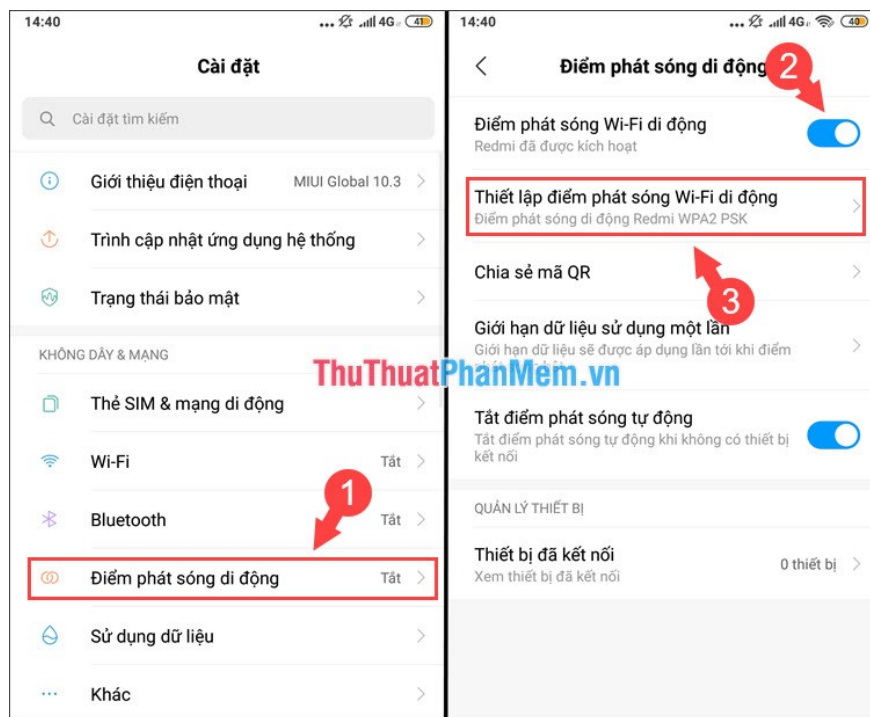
14:40 ... 4G 41

Cài đặt

Cài đặt tìm kiếm

Giới thiệu điện thoại MIUI Global 10.3

Trình cập nhật ứng dụng hệ thống

Trạng thái bảo mật

KHÔNG DÂY & MẠNG

Thẻ SIM & mạng di động

Wi-Fi Tắt

Bluetooth Tắt

1

Điểm phát sóng di động Tắt

Sử dụng dữ liệu

Khác

14:40 ... 4G 40

Điểm phát sóng di động

2

Điểm phát sóng Wi-Fi di động
Redmi đã được kích hoạt

Thiết lập điểm phát sóng Wi-Fi di động
Điểm phát sóng di động Redmi WPA2 PSK

3

Chia sẻ mã QR

Giới hạn dữ liệu sử dụng một lần
Giới hạn dữ liệu sẽ được áp dụng lần tới khi điểm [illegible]

ThuThuatPhanMem.vn

Tắt điểm phát sóng tự động
Tắt điểm phát sóng tự động khi không có thiết bị kết nối

QUẢN LÝ THIẾT BỊ

Thiết bị đã kết nối 0 thiết bị
Xem thiết bị đã kết nối